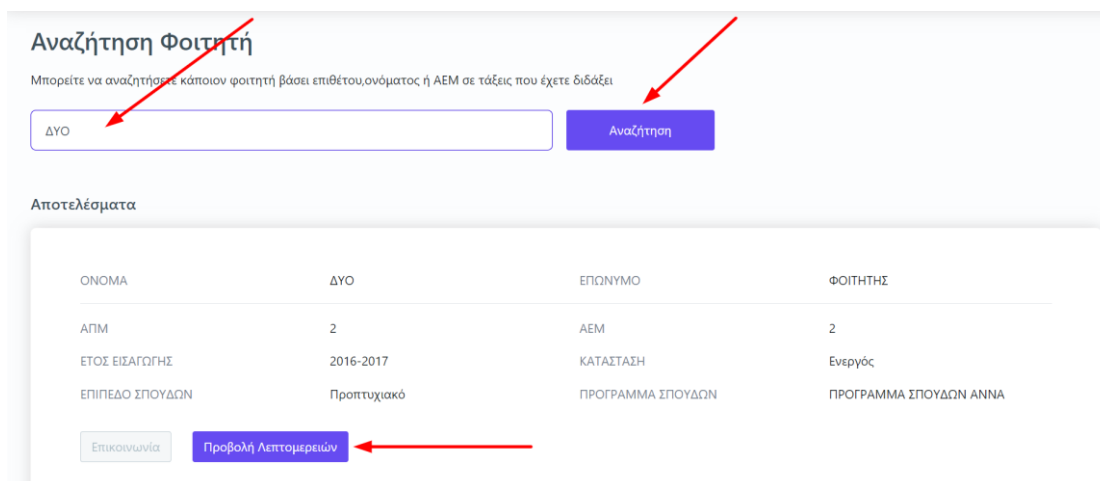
Αναζήτηση Φοιτητή

Μπορείτε να αναζητήσετε κάποιον φοιτητή βάσει επιθέτου,ονόματος ή ΑΕΜ σε τάξεις που έχετε διδάξει

ΔΥΟ

Αναζήτηση

Αποτελέσματα

| ΟΝΟΜΑ | ΔΥΟ | ΕΠΩΝΥΜΟ | ΦΟΙΤΗΤΗΣ |
|---|---|---|---|
| ΑΠΜ | 2 | ΑΕΜ | 2 |
| ΕΤΟΣ ΕΙΣΑΓΩΓΗΣ | 2016-2017 | ΚΑΤΑΣΤΑΣΗ | Ενεργός |
| ΕΠΙΠΕΔΟ ΣΠΟΥΔΩΝ | Προπτυχιακό | ΠΡΟΓΡΑΜΜΑ ΣΠΟΥΔΩΝ | ΠΡΟΓΡΑΜΜΑ ΣΠΟΥΔΩΝ ΑΝΝΑ |

Επικοινωνία

Προβολή Λεπτομερειών